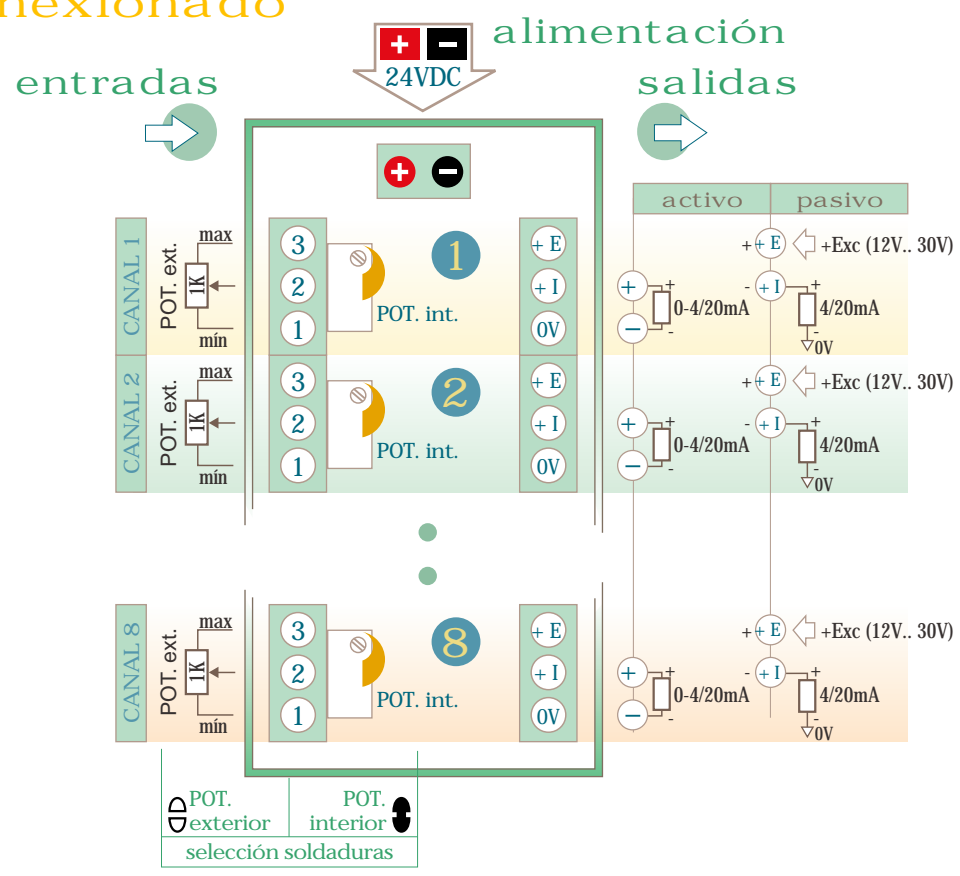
nexionado

alimentación

24VDC

entradas

salidas

activo | pasivo

CANAL 1
POT. ext.
max
1K
mín
3
2
1
POT. int.
1
+E
+I
0V
+
-
0-4/20mA
+ +E
+Exc (12V.. 30V)
- +I
4/20mA
0V

CANAL 2
POT. ext.
max
1K
mín
3
2
1
POT. int.
2
+E
+I
0V
+
-
0-4/20mA
+ +E
+Exc (12V.. 30V)
- +I
4/20mA
0V

CANAL 8
POT. ext.
max
1K
mín
3
2
1
POT. int.
8
+E
+I
0V
+
-
0-4/20mA
+ +E
+Exc (12V.. 30V)
- +I
4/20mA
0V

POT. exterior
POT. interior
selección soldaduras